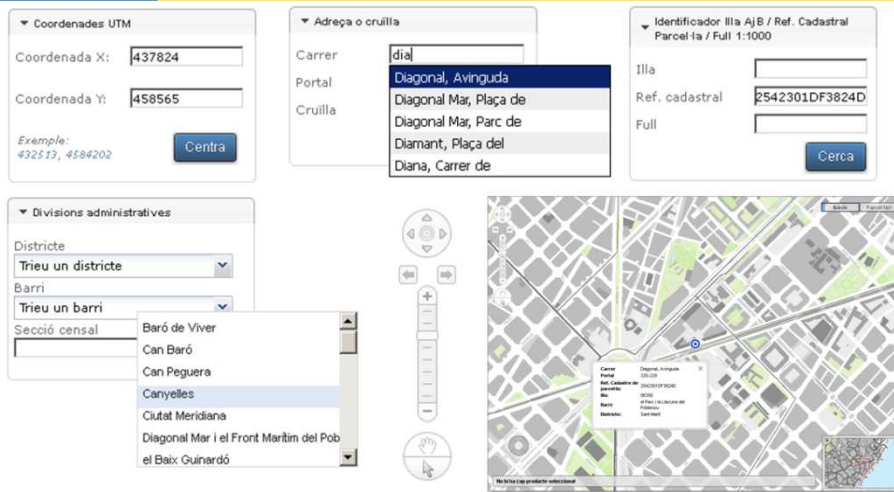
Coordenades UTM

Coordenada X: 437824

Coordenada Y: 458565

Exemple:
432513, 4584202

Centra

Adreça o cruïlla

Carrer dia

Portal

Cruïlla

Diagonal, Avinguda
Diagonal Mar, Plaça de
Diagonal Mar, Parc de
Diamant, Plaça del
Diana, Carrer de

Identificador Illa AjB / Ref. Cadastral Parcel·la / Full 1:1000

Illa

Ref. cadastral 2542301DF3824D

Full

Cerca

Divisions administratives

Districte
Trieu un districte

Barri
Trieu un barri

Secció censal

Baró de Viver
Can Baró
Can Peguera
Canyelles
Ciutat Meridiana
Diagonal Mar i el Front Marítim del Pob
el Baix Guinardó

Carrer Diagonal, Avinguda
Portal
Ref. Cadastre de parcel·la 2542301DF38240
Illa
Barri el Parc i la Llacuna del Poblenou
Districte Sant Martí

No hi ha cap producte seleccionat